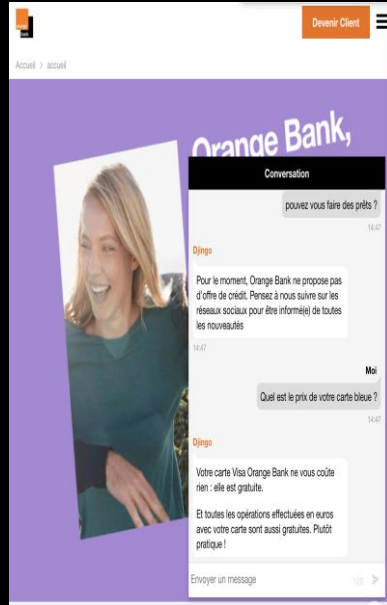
Orange Bank

Devenir Client

Accueil > accueil

Orange Bank,

Conversation

pouvez vous faire des prêts ?

14:47

Djingo

Pour le moment, Orange Bank ne propose pas d'offre de crédit. Pensez à nous suivre sur les réseaux sociaux pour être informé(e) de toutes les nouveautés

14:47

Moi

Quel est le prix de votre carte bleue ?

14:47

Djingo

Votre carte Visa Orange Bank ne vous coûte rien : elle est gratuite.

Et toutes les opérations effectuées en euros avec votre carte sont aussi gratuites. Plutôt pratique !

Envoyer un message

100